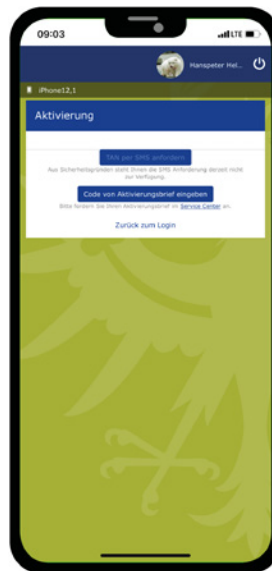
09:03

LTE

Hanspeter Hel...

iPhone12,1

Aktivierung

TAN per SMS anfordern

Aus Sicherheitsgründen steht Ihnen die SMS Anforderung derzeit nicht zur Verfügung.

Code von Aktivierungsbrief eingeben

Bitte fordern Sie Ihren Aktivierungsbrief im Service Center an.

Zurück zum Login